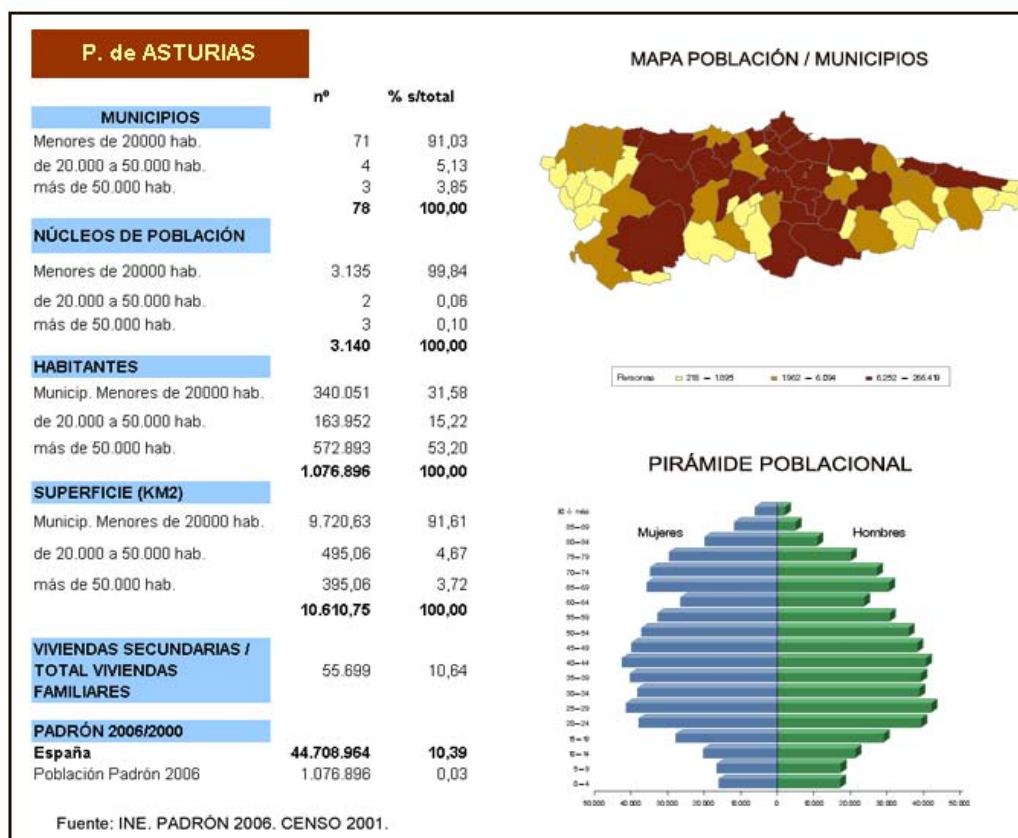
P. de ASTURIAS

MAPA POBLACIÓN / MUNICIPIOS

| | nº | % s/total |
|---|---|---|
| **MUNICIPIOS** | | |
| Menores de 20000 hab. | 71 | 91,03 |
| de 20.000 a 50.000 hab. | 4 | 5,13 |
| más de 50.000 hab. | 3 | 3,85 |
| | **78** | **100,00** |
| **NÚCLEOS DE POBLACIÓN** | | |
| Menores de 20000 hab. | 3.135 | 99,84 |
| de 20.000 a 50.000 hab. | 2 | 0,06 |
| más de 50.000 hab. | 3 | 0,10 |
| | **3.140** | **100,00** |
| **HABITANTES** | | |
| Municip. Menores de 20000 hab. | 340.051 | 31,58 |
| de 20.000 a 50.000 hab. | 163.952 | 15,22 |
| más de 50.000 hab. | 572.893 | 53,20 |
| | **1.076.896** | **100,00** |
| **SUPERFICIE (KM2)** | | |
| Municip. Menores de 20000 hab. | 9.720,63 | 91,61 |
| de 20.000 a 50.000 hab. | 495,06 | 4,67 |
| más de 50.000 hab. | 395,06 | 3,72 |
| | **10.610,75** | **100,00** |
| **VIVIENDAS SECUNDARIAS / TOTAL VIVIENDAS FAMILIARES** | 55.699 | 10,64 |
| **PADRÓN 2006/2000** | | |
| **España** | **44.708.964** | **10,39** |
| Población Padrón 2006 | 1.076.896 | 0,03 |

Personas 218 – 1.895 1.962 – 6.094 6.252 – 266.419

PIRÁMIDE POBLACIONAL

Mujeres Hombres

85 ó más
85–89
80–84
75–79
70–74
65–69
60–64
55–59
50–54
45–49
40–44
35–39
30–34
25–29
20–24
15–19
10–14
5–9
0–4

50.000 40.000 30.000 20.000 10.000 0 10.000 20.000 30.000 40.000 50.000

Fuente: INE. PADRÓN 2006. CENSO 2001.